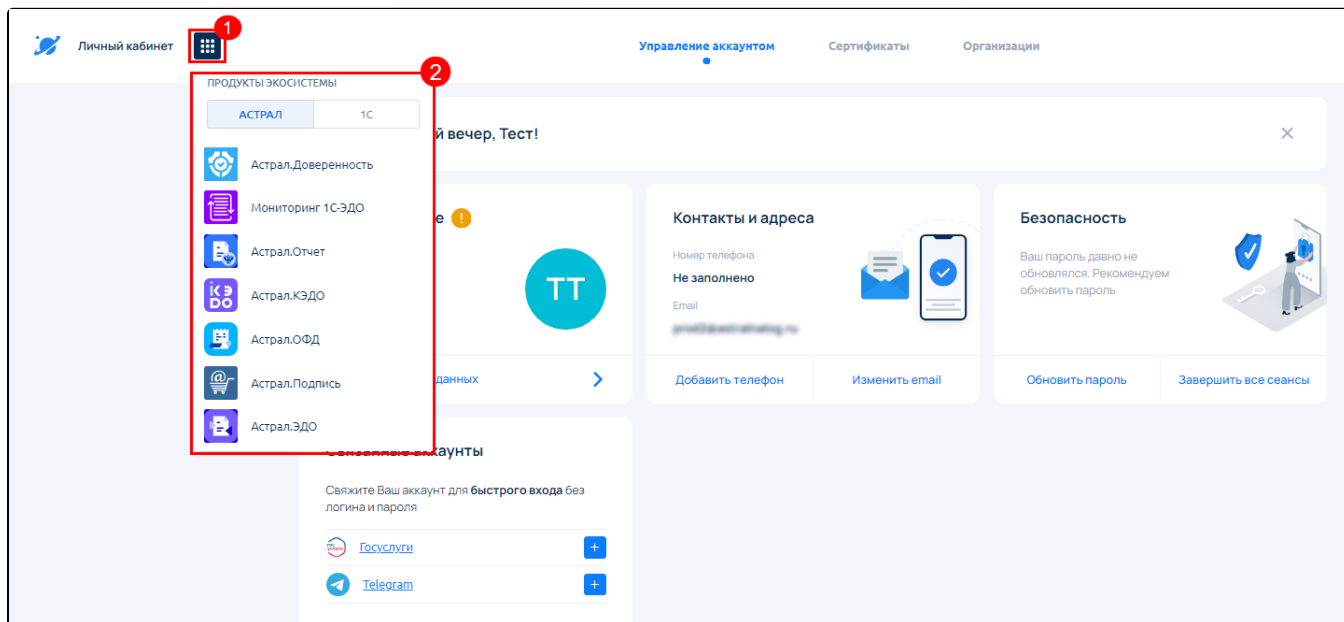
Личный кабинет 1

Управление аккаунтом Сертификаты Организации

2
ПРОДУКТЫ ЭКОСИСТЕМЫ
АСТРАЛ 1С
Астрал.Доверенность
Мониторинг 1С-ЭДО
Астрал.Отчет
Астрал.КЭДО
Астрал.ОФД
Астрал.Подпись
Астрал.ЭДО

й вечер, Тест!

е !
TT
данных

Контакты и адреса
Номер телефона
Не заполнено
Email
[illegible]
Добавить телефон
Изменить email

Безопасность
Ваш пароль давно не обновлялся. Рекомендуем обновить пароль
Обновить пароль
Завершить все сеансы

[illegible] аккаунты
Свяжите Ваш аккаунт для быстрого входа без логина и пароля
Госуслуги +
Telegram +